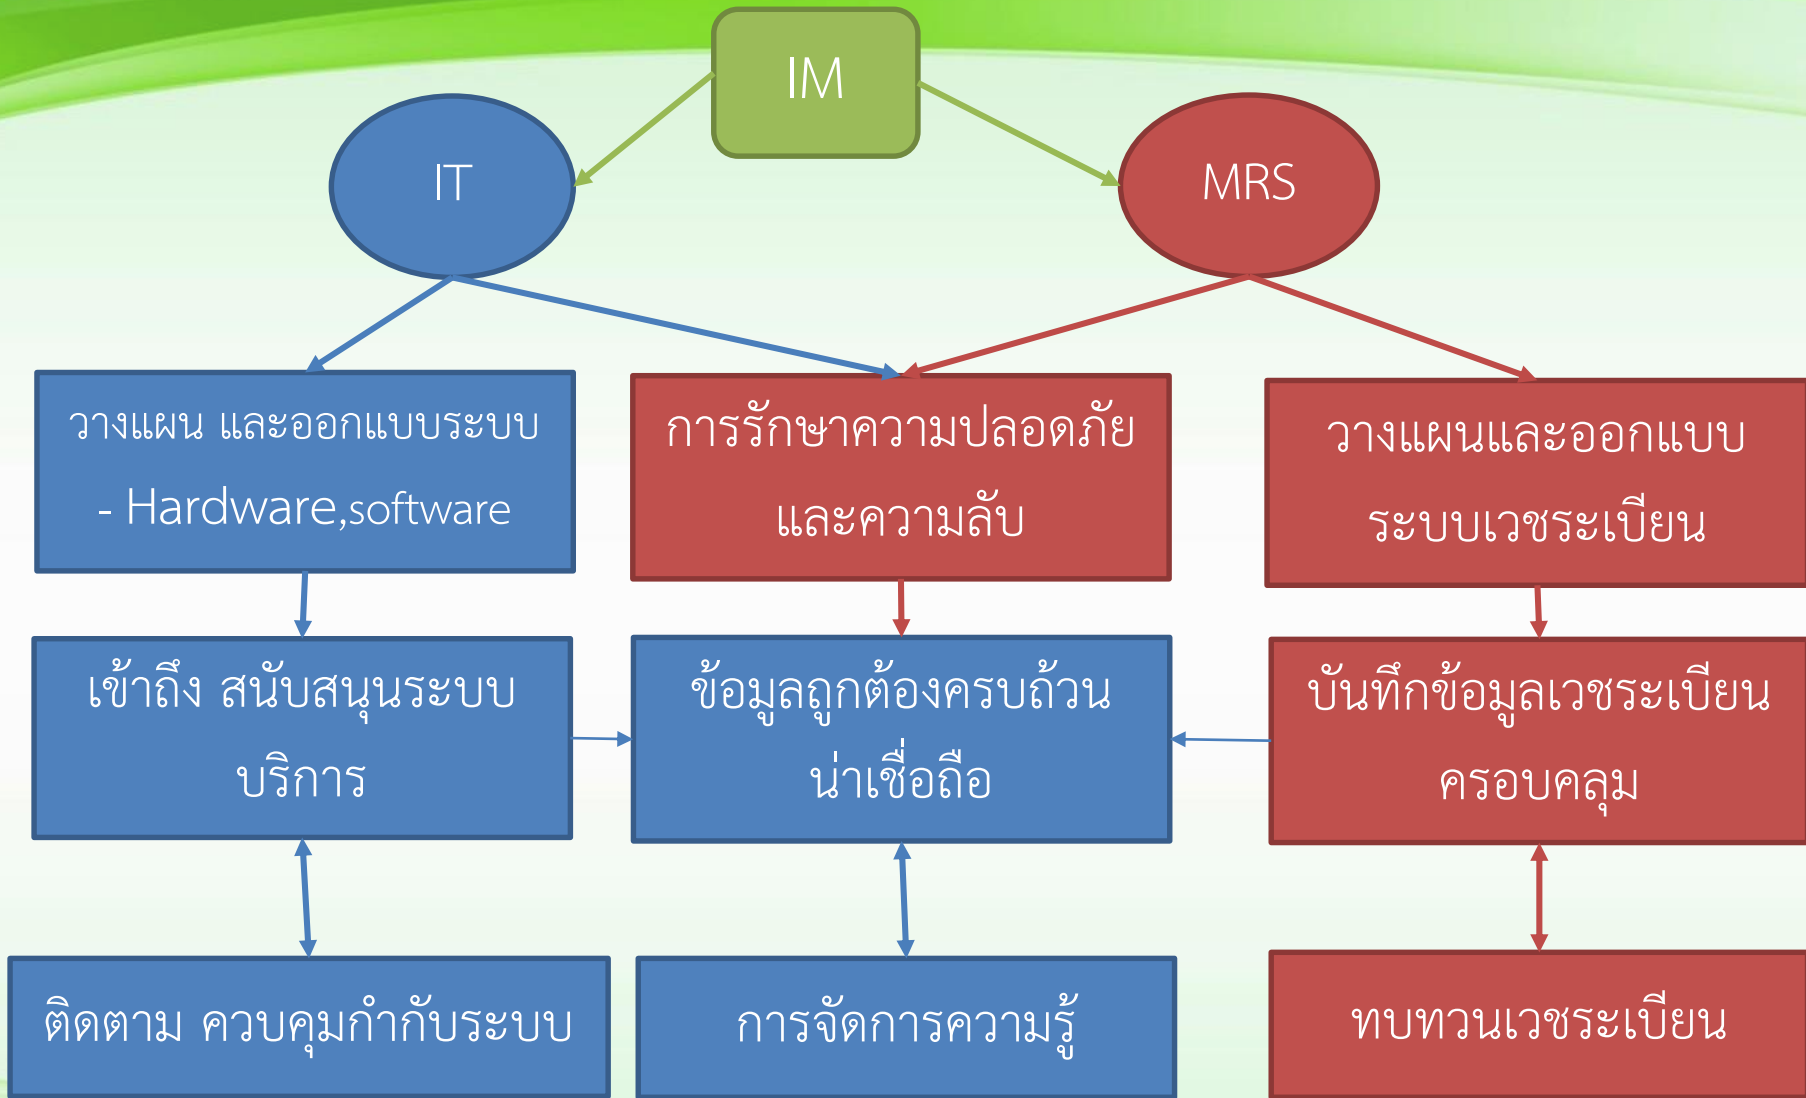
IM

IT

MRS

วางแผน และออกแบบระบบ
- Hardware,software

การรักษาความปลอดภัย และความลับ

วางแผนและออกแบบ ระบบเวชระเบียน

เข้าถึง สนับสนุนระบบ บริการ

ข้อมูลถูกต้องครบถ้วน น่าเชื่อถือ

บันทึกข้อมูลเวชระเบียน ครอบคลุม

ติดตาม ควบคุมกำกับระบบ

การจัดการความรู้

ทบทวนเวชระเบียน